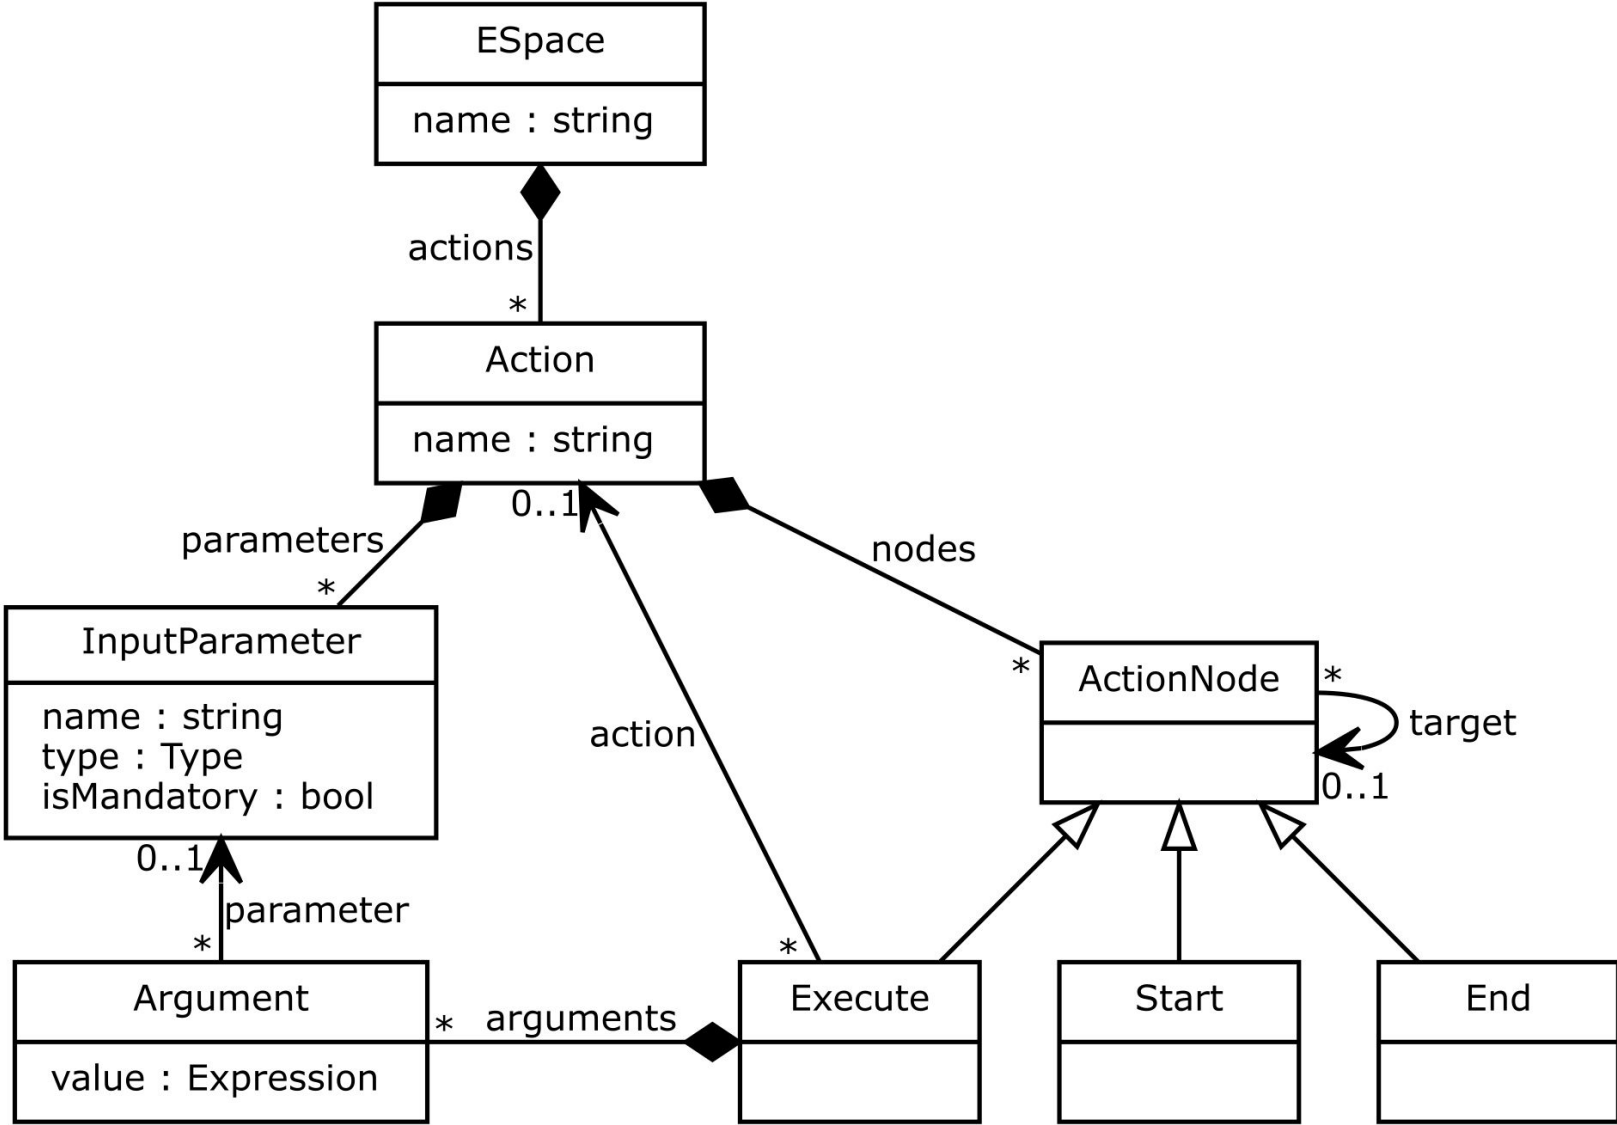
ESpace

name : string

actions

*

Action

name : string

parameters

*

0..1

nodes

InputParameter

name : string
type : Type
isMandatory : bool

action

*

ActionNode

*

target

0..1

0..1

parameter

*

*

Argument

value : Expression

*

arguments

Execute

Start

End